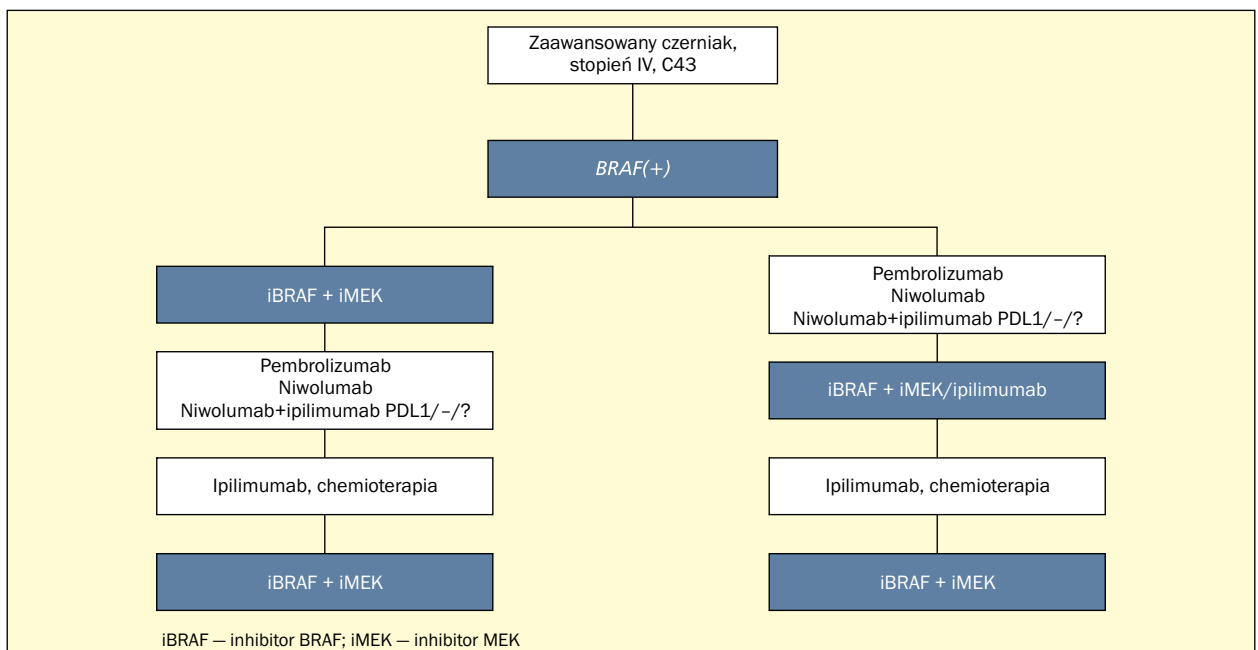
Zaawansowany czerniak, stopień IV, C43

BRAF(+)

iBRAF + iMEK

Pembrolizumab
Niwolumab
Niwolumab+ipilimumab PDL1/–/?

Ipilimumab, chemioterapia

iBRAF + iMEK

Pembrolizumab
Niwolumab
Niwolumab+ipilimumab PDL1/–/?

iBRAF + iMEK/ipilimumab

Ipilimumab, chemioterapia

iBRAF + iMEK

iBRAF — inhibitor BRAF; iMEK — inhibitor MEK